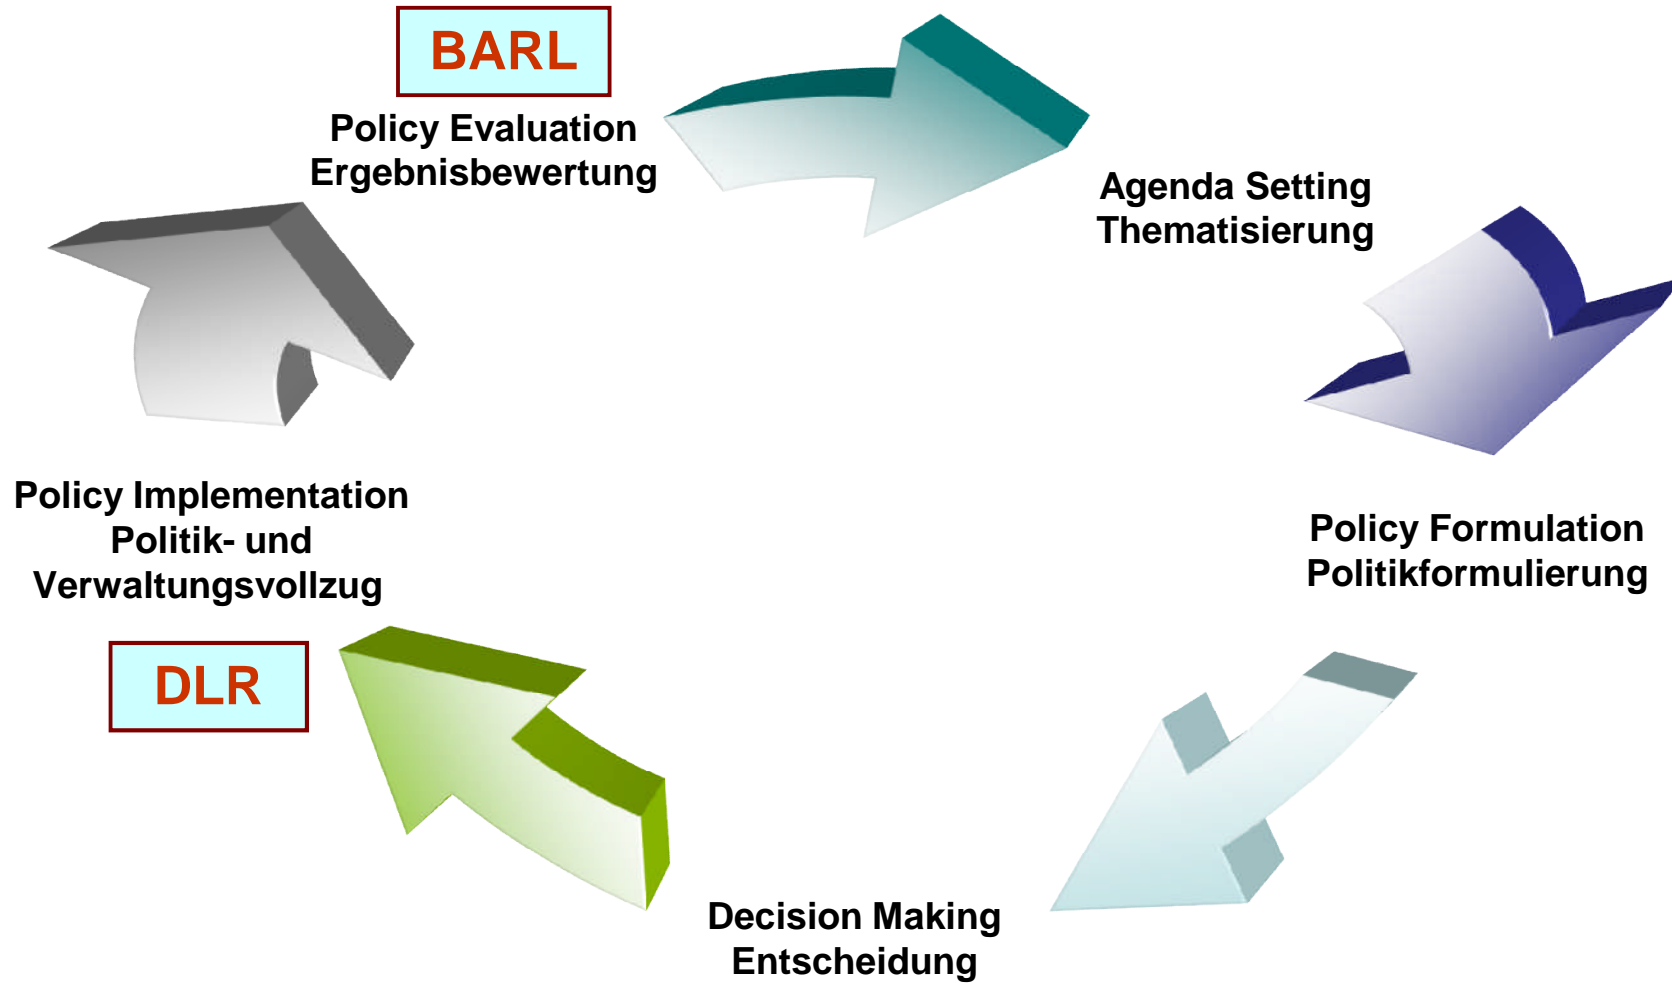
BARL

Policy Evaluation
Ergebnisbewertung

Agenda Setting
Thematisierung

Policy Formulation
Politikformulierung

Decision Making
Entscheidung

Policy Implementation
Politik- und
Verwaltungsvollzug

DLR